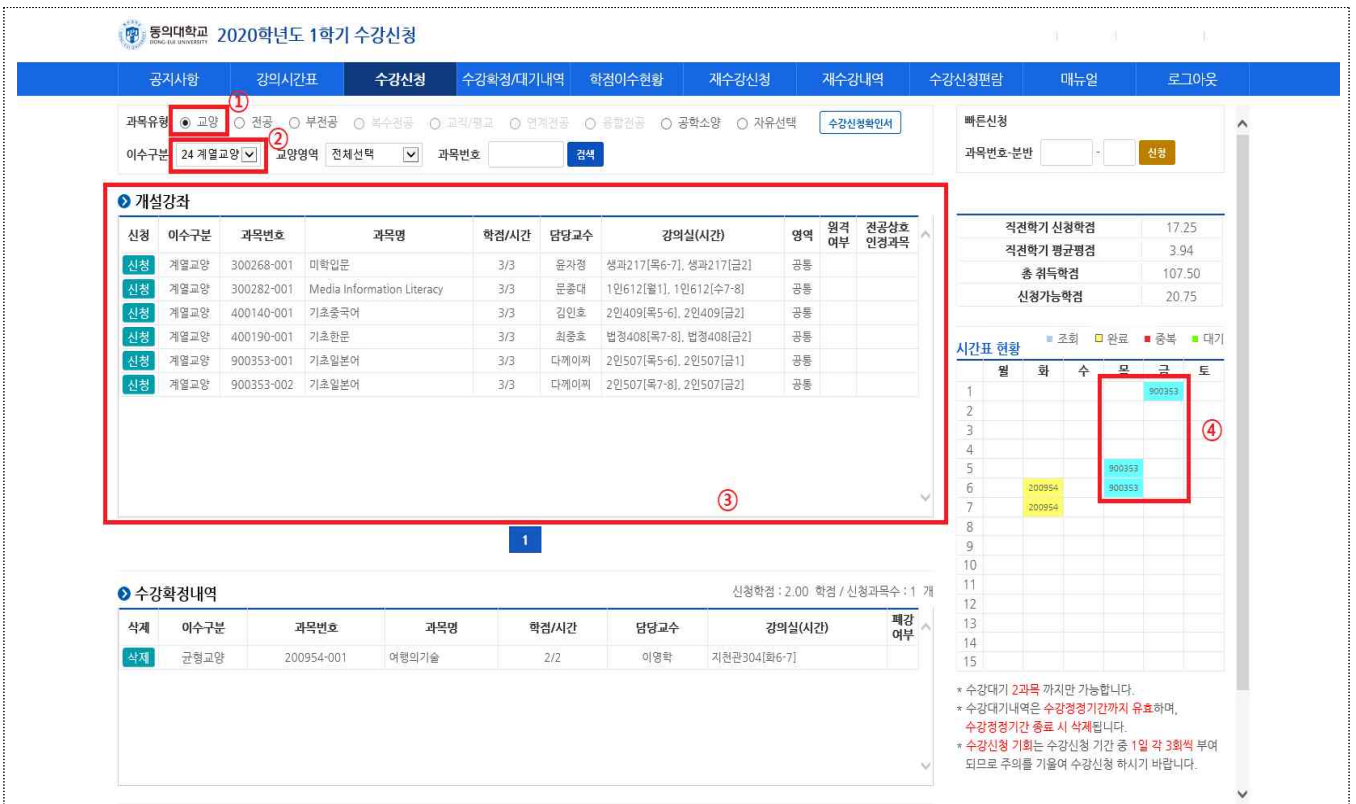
동의대학교 DONG-EUI UNIVERSITY 2020학년도 1학기 수강신청

공지사항 강의시간표 수강신청 수강확정/대기내역 학점이수현황 재수강신청 재수강내역 수강신청편람 매뉴얼 로그아웃

①
과목유형 ◉ 교양 ○ 전공 ○ 부전공 ○ 복수전공 ○ 교직/평교 ○ 연계전공 ○ 융합전공 ○ 공학소양 ○ 자유선택 수강신청확인서
②
이수구분 24 계열교양 교양영역 전체선택 과목번호 검색

빠른신청
과목번호-분반 - 신청

개설강좌

| 신청 | 이수구분 | 과목번호 | 과목명 | 학점/시간 | 담당교수 | 강의실(시간) | 영역 | 원격여부 | 전공상호인정과목 |
|---|---|---|---|---|---|---|---|---|---|
| 신청 | 계열교양 | 300268-001 | 미학입문 | 3/3 | 윤자정 | 생과217[목6-7], 생과217[금2] | 공통 | | |
| 신청 | 계열교양 | 300282-001 | Media Information Literacy | 3/3 | 문종대 | 1인612[월1], 1인612[수7-8] | 공통 | | |
| 신청 | 계열교양 | 400140-001 | 기초중국어 | 3/3 | 김인호 | 2인409[목5-6], 2인409[금2] | 공통 | | |
| 신청 | 계열교양 | 400190-001 | 기초한문 | 3/3 | 최중호 | 법정408[목7-8], 법정408[금2] | 공통 | | |
| 신청 | 계열교양 | 900353-001 | 기초일본어 | 3/3 | 다께이찌 | 2인507[목5-6], 2인507[금1] | 공통 | | |
| 신청 | 계열교양 | 900353-002 | 기초일본어 | 3/3 | 다께이찌 | 2인507[목7-8], 2인507[금2] | 공통 | | |

③

1

| 직전학기 신청학점 | 17.25 |
|---|---|
| 직전학기 평균평점 | 3.94 |
| 총 취득학점 | 107.50 |
| 신청가능학점 | 20.75 |

시간표 현황 ■ 조회 ■ 완료 ■ 중복 ■ 대기

| | 월 | 화 | 수 | 목 | 금 | 토 |
|---|---|---|---|---|---|---|
| 1 | | | | | 900353 | |
| 2 | | | | | | |
| 3 | | | | | | |
| 4 | | | | | | |
| 5 | | | | 900353 | | |
| 6 | | 200954 | | 900353 | | |
| 7 | | 200954 | | | | |
| 8 | | | | | | |
| 9 | | | | | | |
| 10 | | | | | | |
| 11 | | | | | | |
| 12 | | | | | | |
| 13 | | | | | | |
| 14 | | | | | | |
| 15 | | | | | | |

④

수강확정내역
신청학점 : 2.00 학점 / 신청과목수 : 1 개

| 삭제 | 이수구분 | 과목번호 | 과목명 | 학점/시간 | 담당교수 | 강의실(시간) | 폐강여부 |
|---|---|---|---|---|---|---|---|
| 삭제 | 균형교양 | 200954-001 | 여행의기술 | 2/2 | 이영학 | 지천관304[화6-7] | |

* 수강대기 2과목 까지만 가능합니다.
* 수강대기내역은 수강정정기간까지 유효하며, 수강정정기간 종료 시 삭제됩니다.
* 수강신청 기회는 수강신청 기간 중 1일 각 3회씩 부여되므로 주의를 기울여 수강신청 하시기 바랍니다.